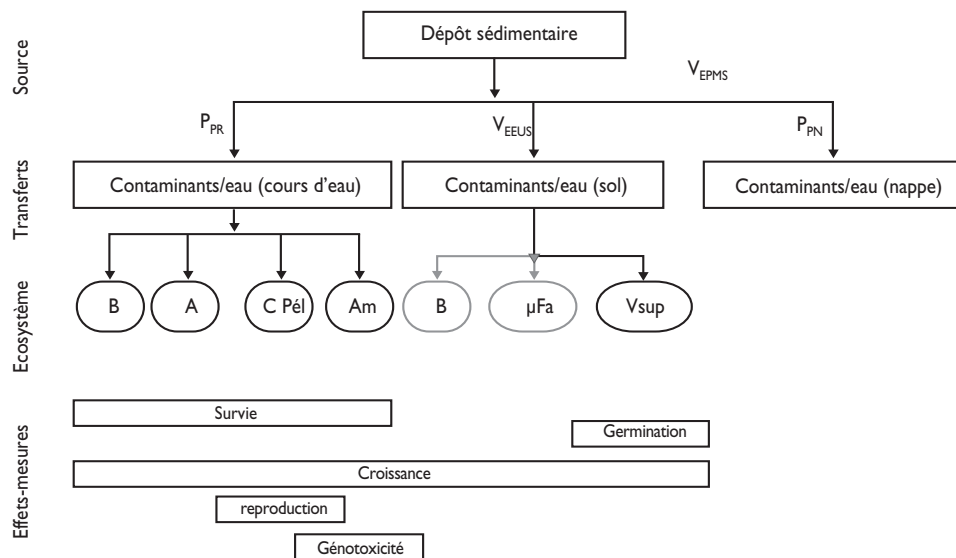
Source

Dépôt sédimentaire

$V_{EPMS}$

$P_{PR}$

$V_{EEUS}$

$P_{PN}$

Transferts

Contaminants/eau (cours d'eau)

Contaminants/eau (sol)

Contaminants/eau (nappe)

Ecosystème

B

A

C Pél

Am

B

µFa

Vsup

Effets-mesures

Survie

Germination

Croissance

reproduction

Génotoxicité